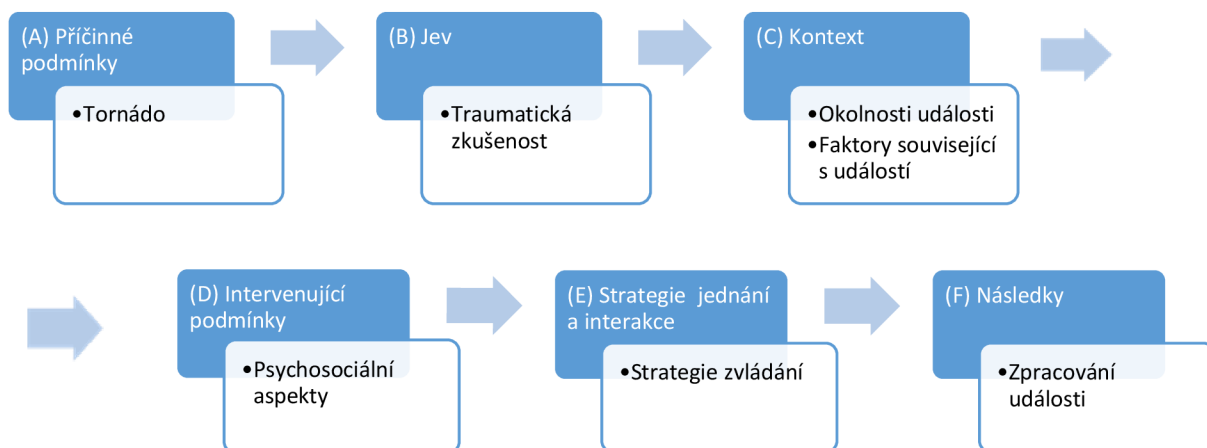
(A) Příčinné podmínky

•Tornádo

(B) Jev

•Traumatická zkušenost

(C) Kontext

•Okolnosti události
•Faktory související s událostí

(D) Intervenující podmínky

•Psychosociální aspekty

(E) Strategie jednání a interakce

•Strategie zvládání

(F) Následky

•Zpracování události